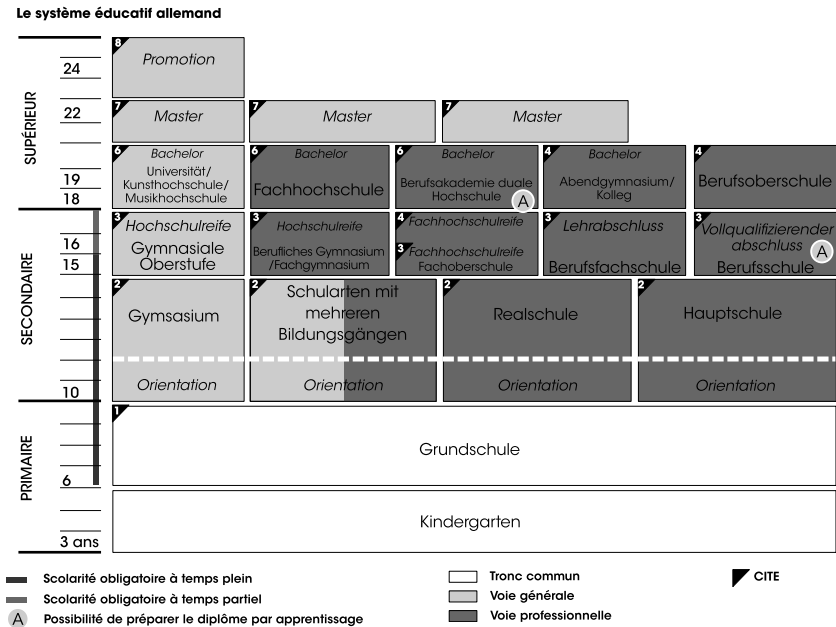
Le système éducatif allemand

SUPÉRIEUR
SECONDAIRE
PRIMAIRE

24
22
19
18
16
15
10
6
3 ans

8 Promotion

7 Master
7 Master
7 Master

6 Bachelor Universität/ Kunsthochschule/ Musikhochschule
6 Bachelor Fachhochschule
6 Bachelor Berufsakademie duale Hochschule A
4 Bachelor Abendgymnasium/ Kolleg
4 Berufsoberschule

3 Hochschulreife Gymnasiale Oberstufe
3 Hochschulreife Berufliches Gymnasium /Fachgymnasium
4 Fachhochschulreife
3 Fachhochschulreife Fachoberschule
3 Lehrabschluss Berufsfachschule
3 Vollqualifizierender abschluss A Berufsschule

2 Gymsasium
2 Schularten mit mehreren Bildungsgängen
2 Realschule
2 Hauptschule

Orientation
Orientation
Orientation
Orientation

1 Grundschule

Kindergarten

Scolarité obligatoire à temps plein
Scolarité obligatoire à temps partiel
A Possibilité de préparer le diplôme par apprentissage

Tronc commun
Voie générale
Voie professionnelle

CITE